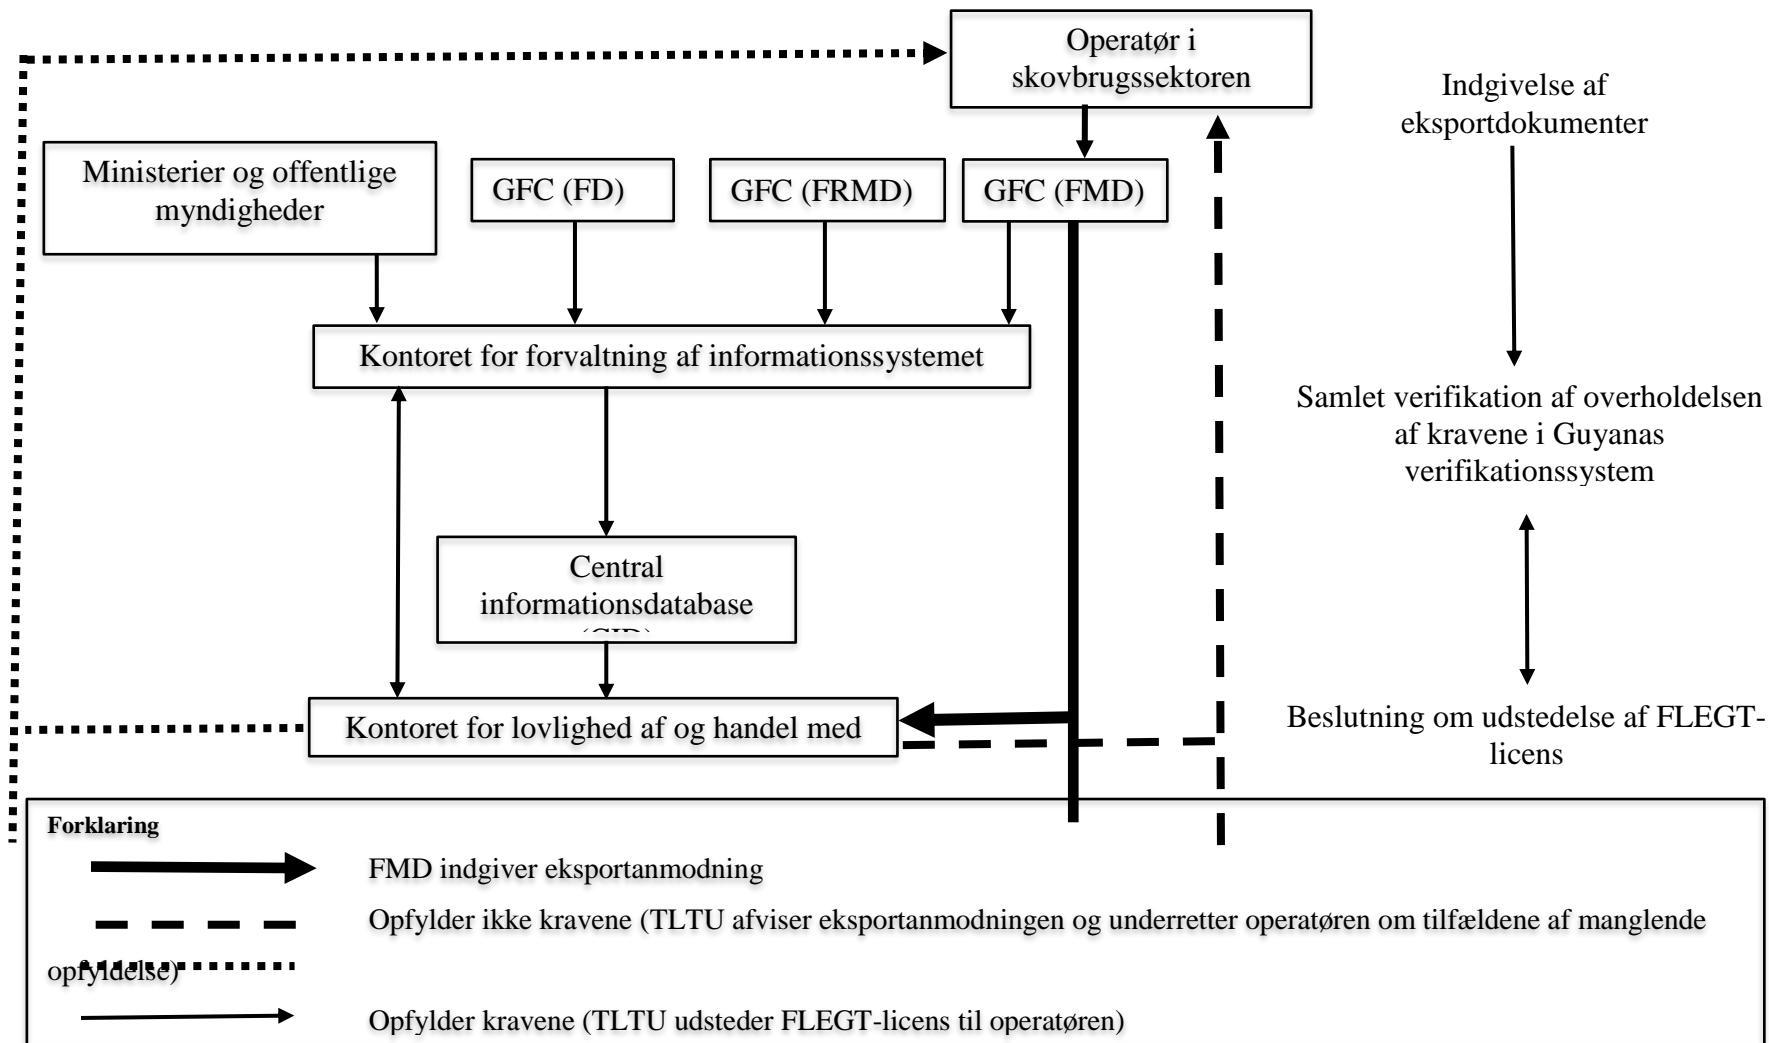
Operatør i skovbrugssektoren

Indgivelse af eksportdokumenter

Ministerier og offentlige myndigheder

GFC (FD)

GFC (FRMD)

GFC (FMD)

Kontoret for forvaltning af informationssystemet

Samlet verifikation af overholdelsen af kravene i Guyanas verifikationssystem

Central informationsdatabase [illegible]

Kontoret for lovlighed af og handel med

Beslutning om udstedelse af FLEGT-licens

Forklaring

FMD indgiver eksportanmodning

Opfylder ikke kravene (TLTU afviser eksportanmodningen og underretter operatøren om tilfældene af manglende opfyldelse)

Opfylder kravene (TLTU udsteder FLEGT-licens til operatøren)